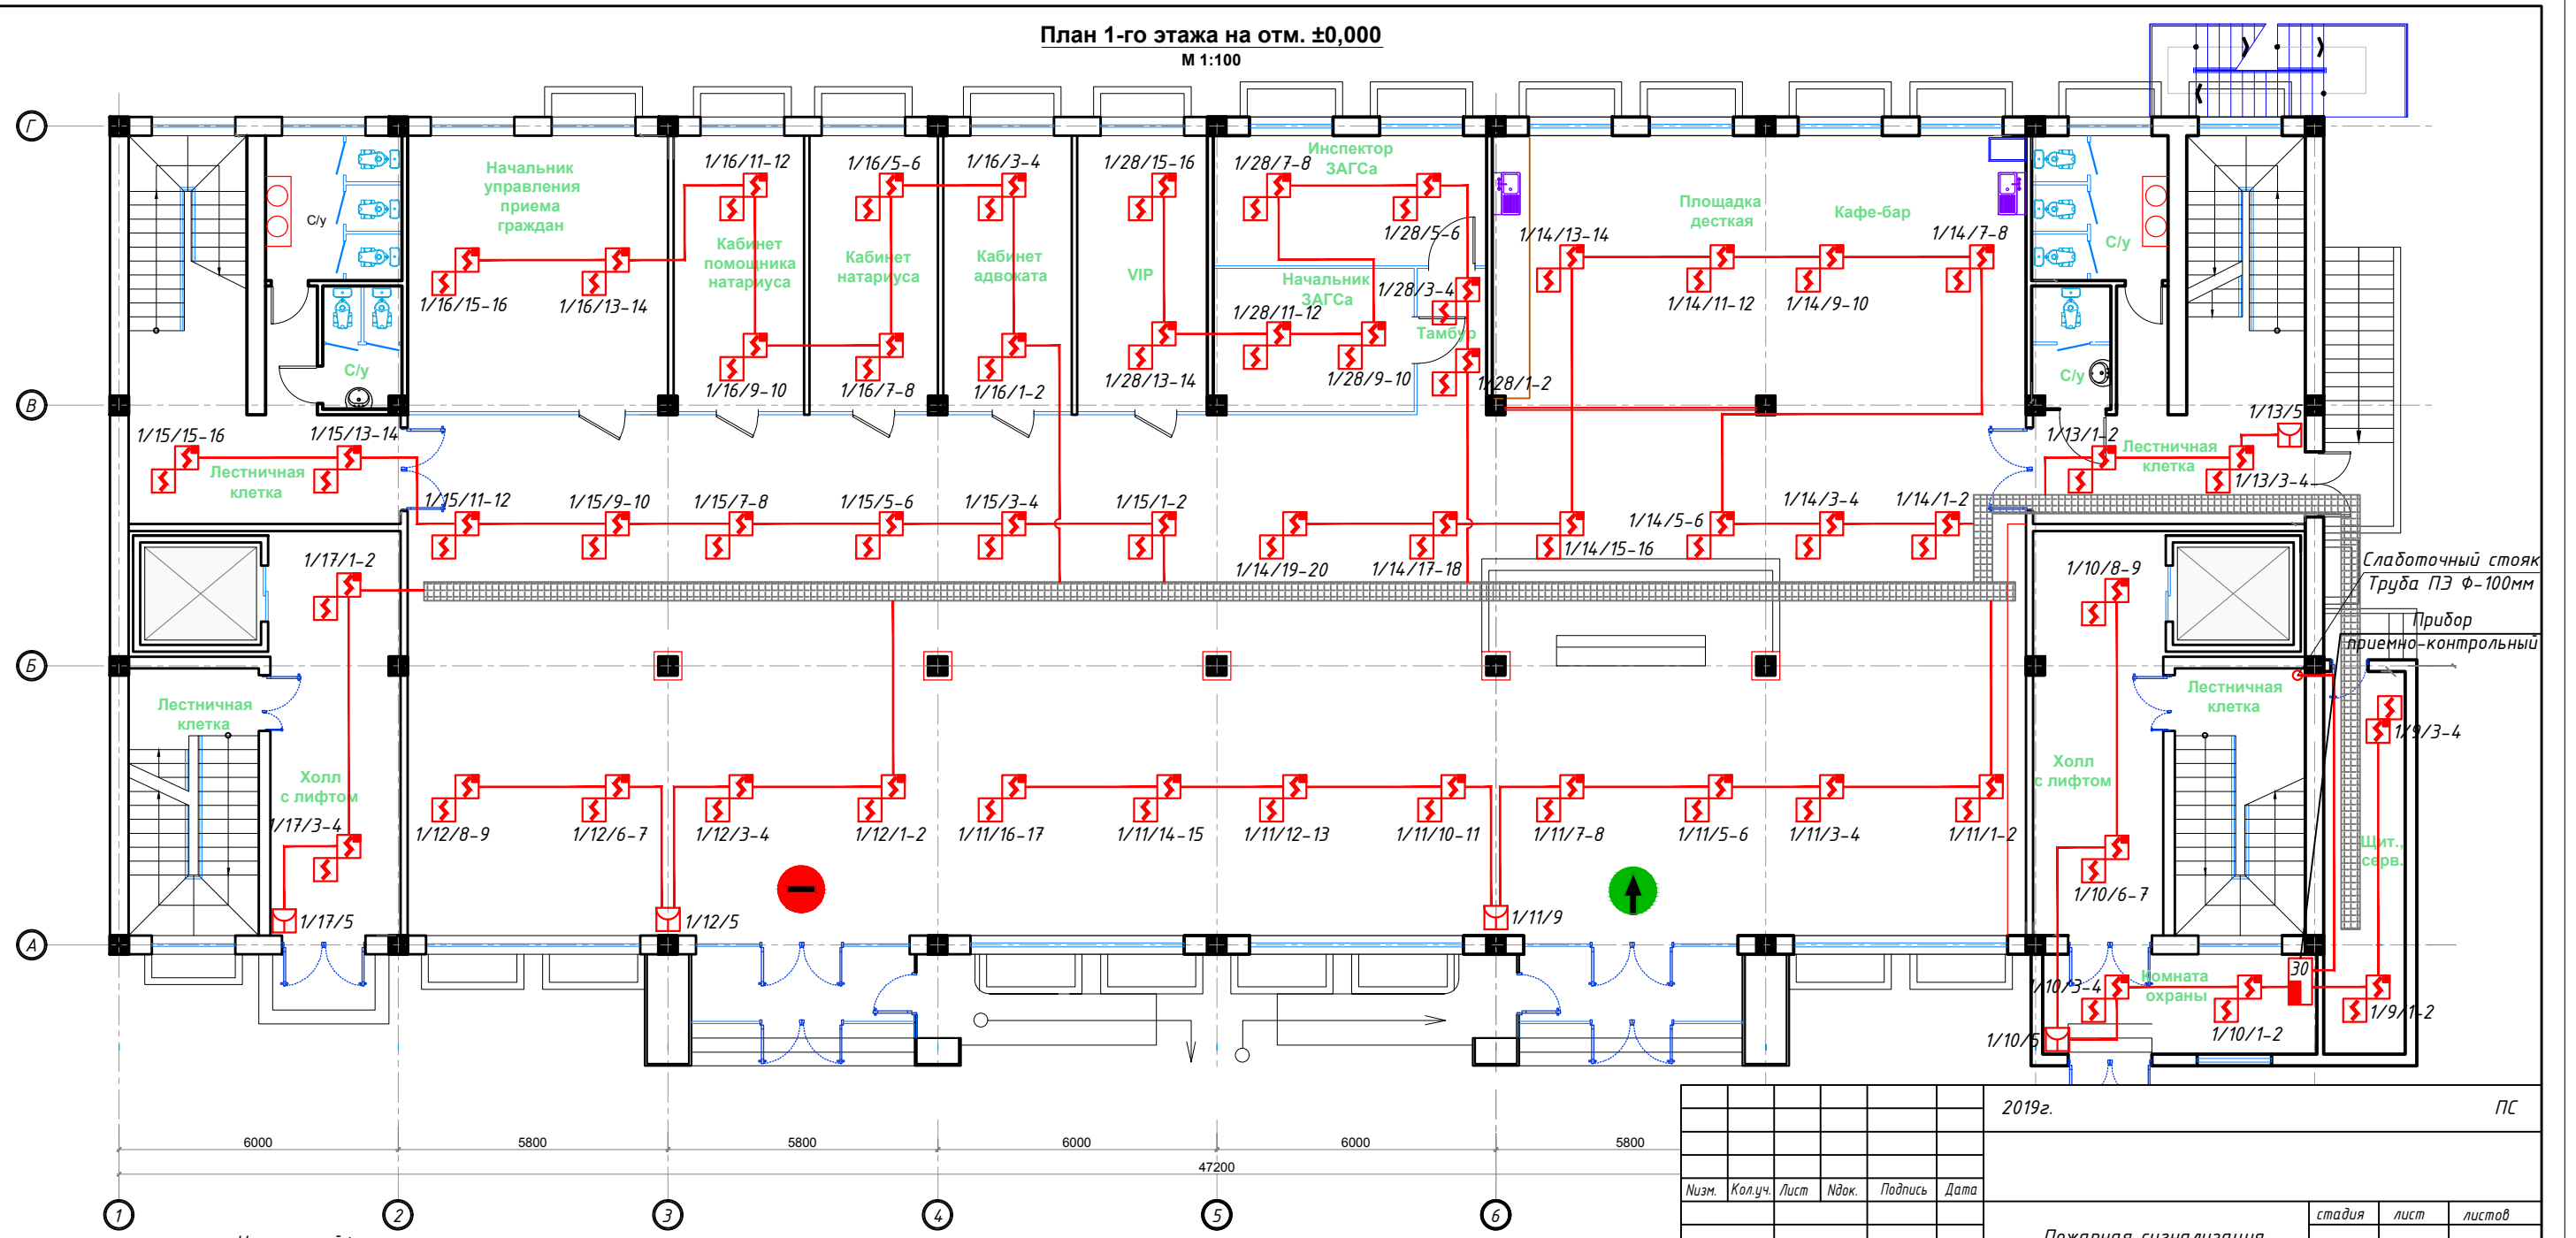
План 1-го этажа на отм. ±0,000
М 1:100

Г
В
Б
А

С/у
Начальник управления приема граждан
1/16/11-12
1/16/5-6
1/16/3-4
1/28/15-16
1/28/7-8
Инспектор ЗАГСа
Кабинет помощника натариуса
Кабинет натариуса
Кабинет адвоката
VIP
1/28/5-6
Начальник ЗАГСа
1/28/3-4
Тамбур
1/28/11-12
1/16/15-16
1/16/13-14
1/16/9-10
1/16/7-8
1/16/1-2
1/28/13-14
1/28/9-10
1/28/1-2
С/у
Площадка дестская
Кафе-бар
1/14/13-14
1/14/7-8
1/14/11-12
1/14/9-10
С/у
С/у
1/15/15-16
1/15/13-14
Лестничная клетка
1/15/11-12
1/15/9-10
1/15/7-8
1/15/5-6
1/15/3-4
1/15/1-2
1/14/19-20
1/14/17-18
1/14/15-16
1/14/5-6
1/14/3-4
1/14/1-2
1/13/5
1/13/1-2
Лестничная клетка
1/13/3-4
Слаботочный стояк
Труба ПЭ Ф-100мм
Прибор приемно-контрольный
1/17/1-2
1/10/8-9
Лестничная клетка
Лестничная клетка
Холл с лифтом
1/17/3-4
Холл с лифтом
1/9/3-4
1/12/8-9
1/12/6-7
1/12/3-4
1/12/1-2
1/11/16-17
1/11/14-15
1/11/12-13
1/11/10-11
1/11/7-8
1/11/5-6
1/11/3-4
1/11/1-2
Щит. серв.
1/10/6-7
1/17/5
1/12/5
1/11/9
30
1/10/3-4
Комната охраны
1/10/5
1/10/1-2
1/9/1-2

6000
5800
5800
6000
6000
5800
47200
1
2
3
4
5
6

2019г.
ПС
Nизм.
Кол.уч.
Лист
Nдок.
Подпись
Дата
стадия
лист
листов
Пожарная сигнализация